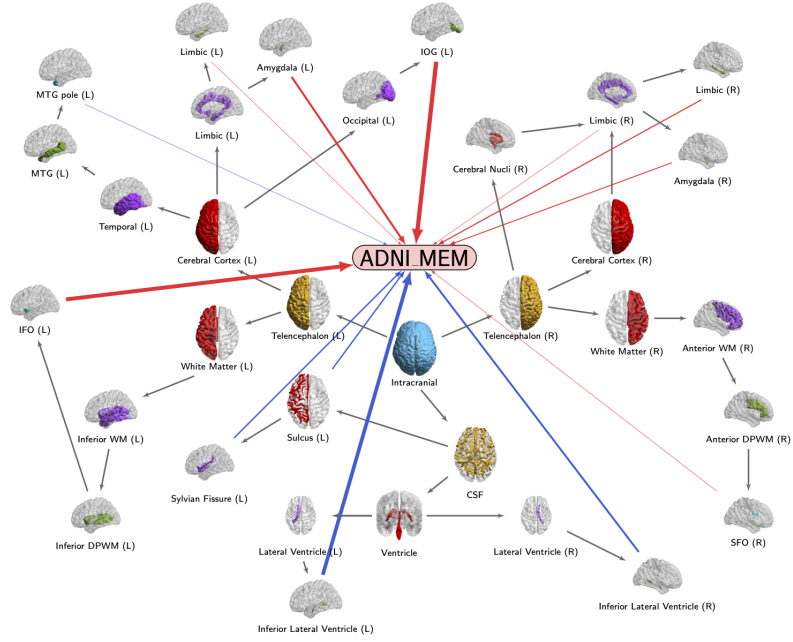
Limbic (L)
Amygdala (L)
IOG (L)
MTG pole (L)
Limbic (L)
Occipital (L)
Limbic (R)
Limbic (R)
MTG (L)
Cerebral Nucli (R)
Amygdala (R)
Temporal (L)
Cerebral Cortex (L)
ADNI_MEM
Cerebral Cortex (R)
IFO (L)
Telencephalon (L)
Telencephalon (R)
White Matter (L)
White Matter (R)
Anterior WM (R)
Intracranial
Inferior WM (L)
Sulcus (L)
Anterior DPWM (R)
Sylvian Fissure (L)
CSF
Inferior DPWM (L)
SFO (R)
Lateral Ventricle (L)
Ventricle
Lateral Ventricle (R)
Inferior Lateral Ventricle (R)
Inferior Lateral Ventricle (L)